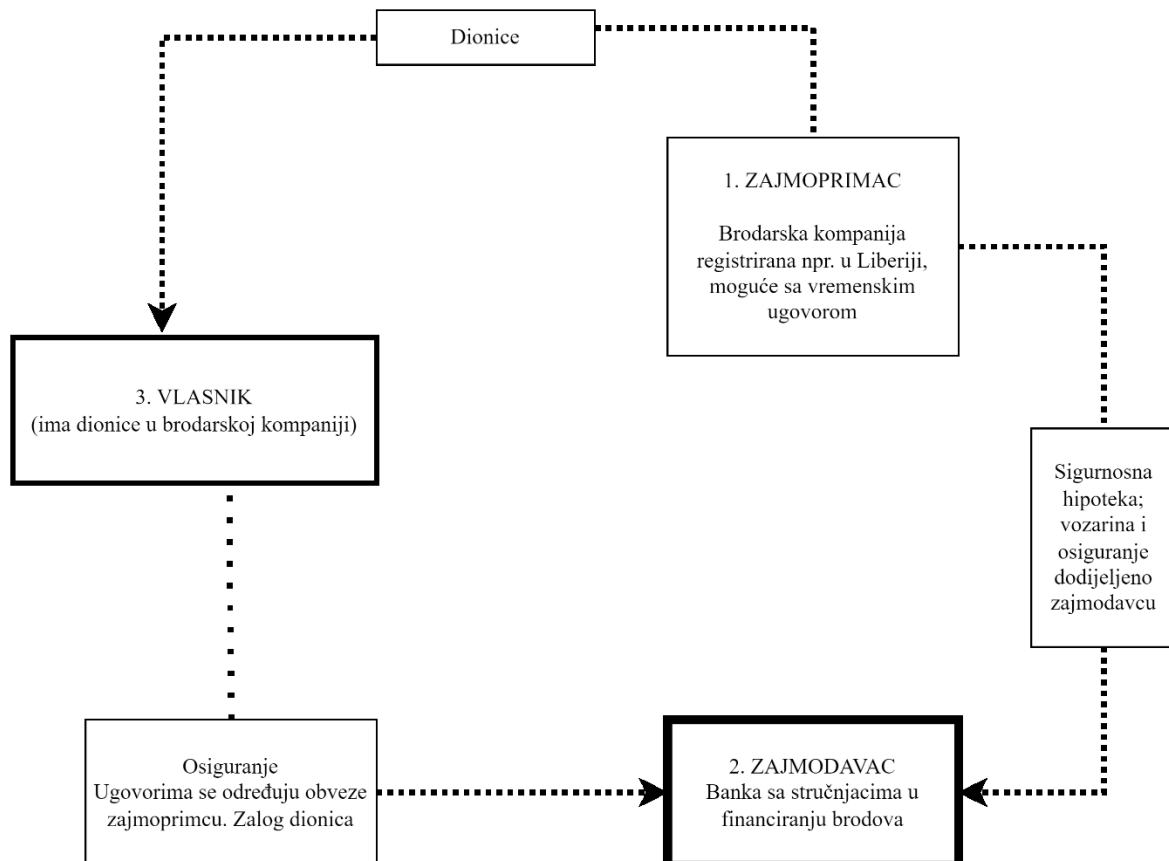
Dionice

1. ZAJMOPRIMAC

Brodarska kompanija registrirana npr. u Liberiji, moguće sa vremenskim ugovorom

3. VLASNIK
(ima dionice u brodarskoj kompaniji)

Sigurnosna hipoteka; vozarina i osiguranje dodijeljeno zajmodavcu

Osiguranje
Ugovorima se određuju obveze zajmoprimcu. Zalog dionica

2. ZAJMODAVAC
Banka sa stručnjacima u financiranju brodova